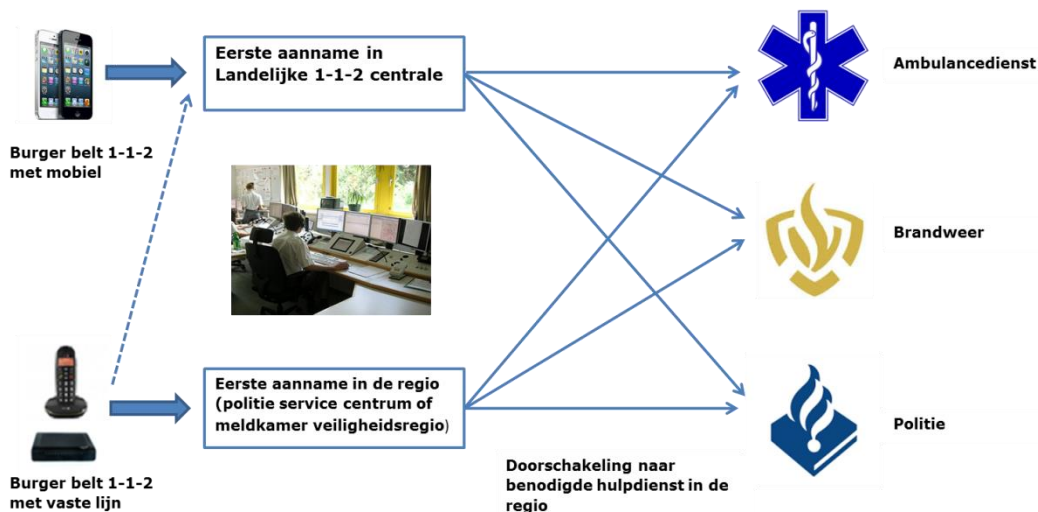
Burger belt 1-1-2 met mobiel

Eerste aanname in Landelijke 1-1-2 centrale

Ambulancedienst

Brandweer

Burger belt 1-1-2 met vaste lijn

Eerste aanname in de regio (politie service centrum of meldkamer veiligheidsregio)

Politie

Doorschakeling naar benodigde hulpdienst in de regio